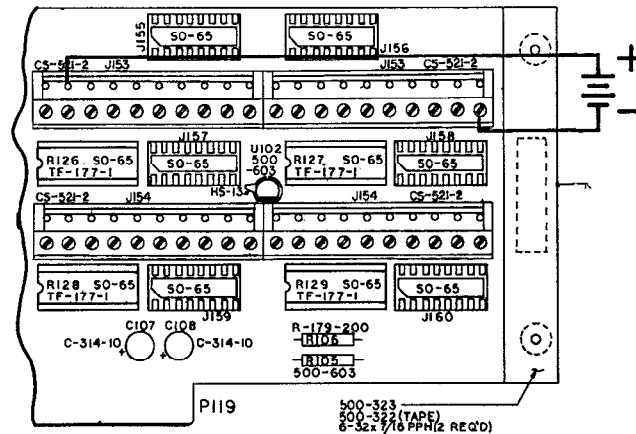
J155
SO-65
SO-65
J156
CS-521-2
J153
J153
CS-521-2
+
-
J157
J158
R126 SO-65
TF-177-1
SO-65
U102
500
-603
R127 SO-65
TF-177-1
SO-65
HS-135
CS-521-2
J154
J154
CS-521-2
R128 SO-65
TF-177-1
SO-65
J159
R129 SO-65
TF-177-1
SO-65
J160
C107
C108
C-314-10
+
+
C-314-10
R-179-200
R106
R105
500-603
P119
500-323
500-322(TAPE)
6-32x 7/16 PPH(2 REQ'D)